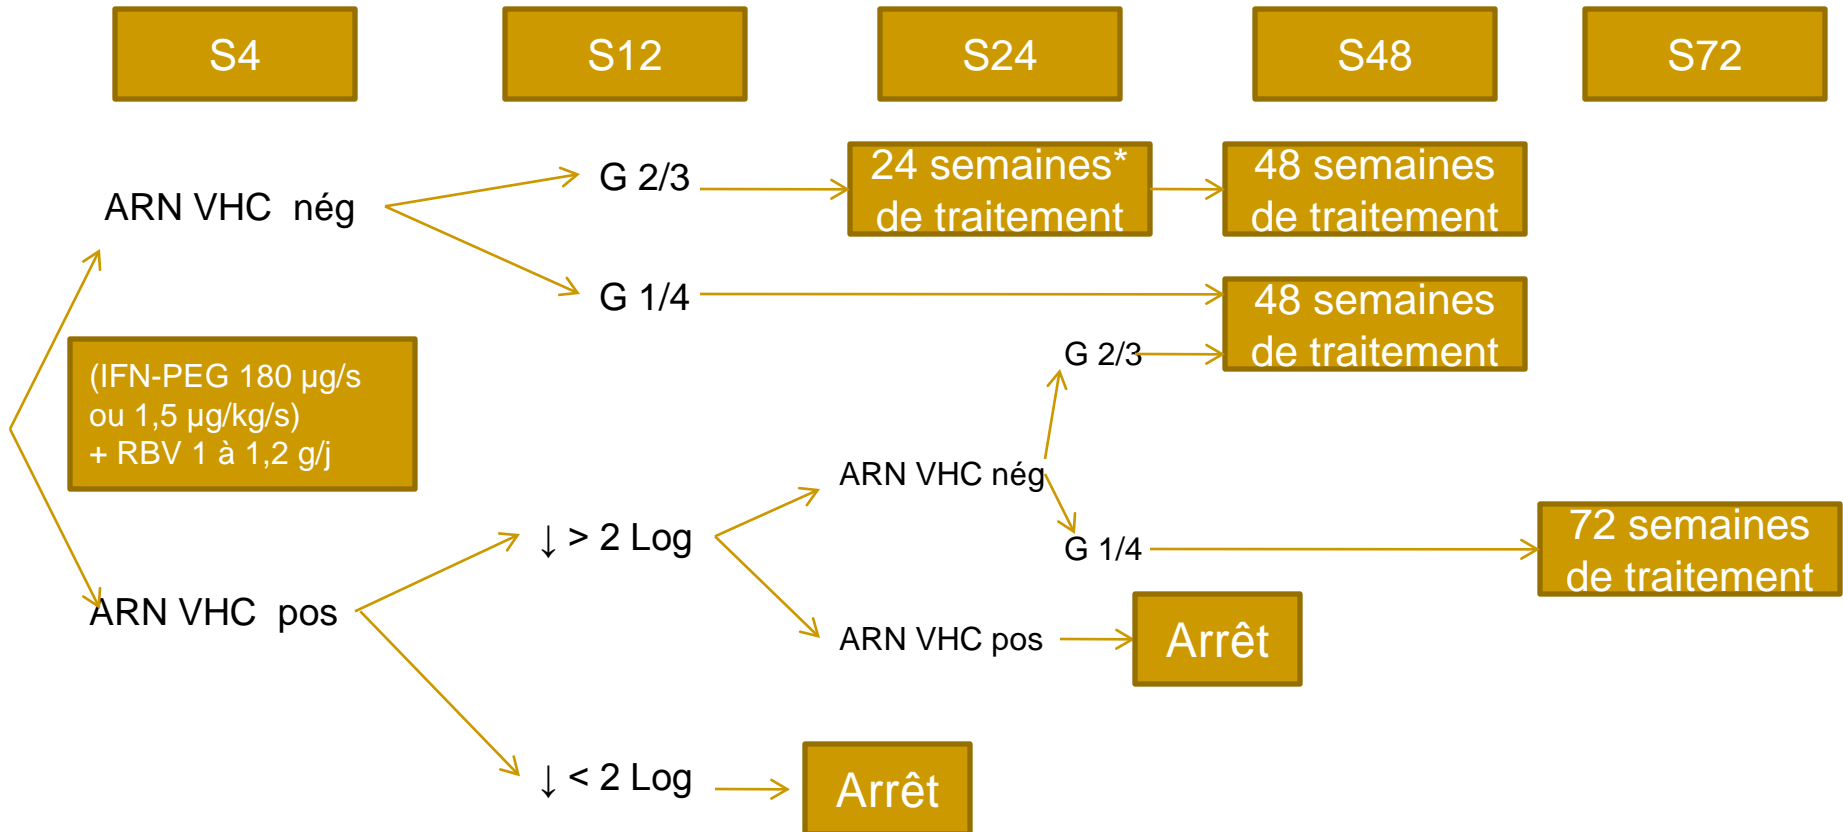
S4

S12

S24

S48

S72

ARN VHC  nég

G 2/3

24 semaines* de traitement

48 semaines de traitement

G 1/4

48 semaines de traitement

G 2/3

(IFN-PEG 180 µg/s ou 1,5 µg/kg/s) + RBV 1 à 1,2 g/j

ARN VHC nég

G 1/4

72 semaines de traitement

↓ > 2 Log

ARN VHC  pos

ARN VHC pos

Arrêt

↓ < 2 Log

Arrêt